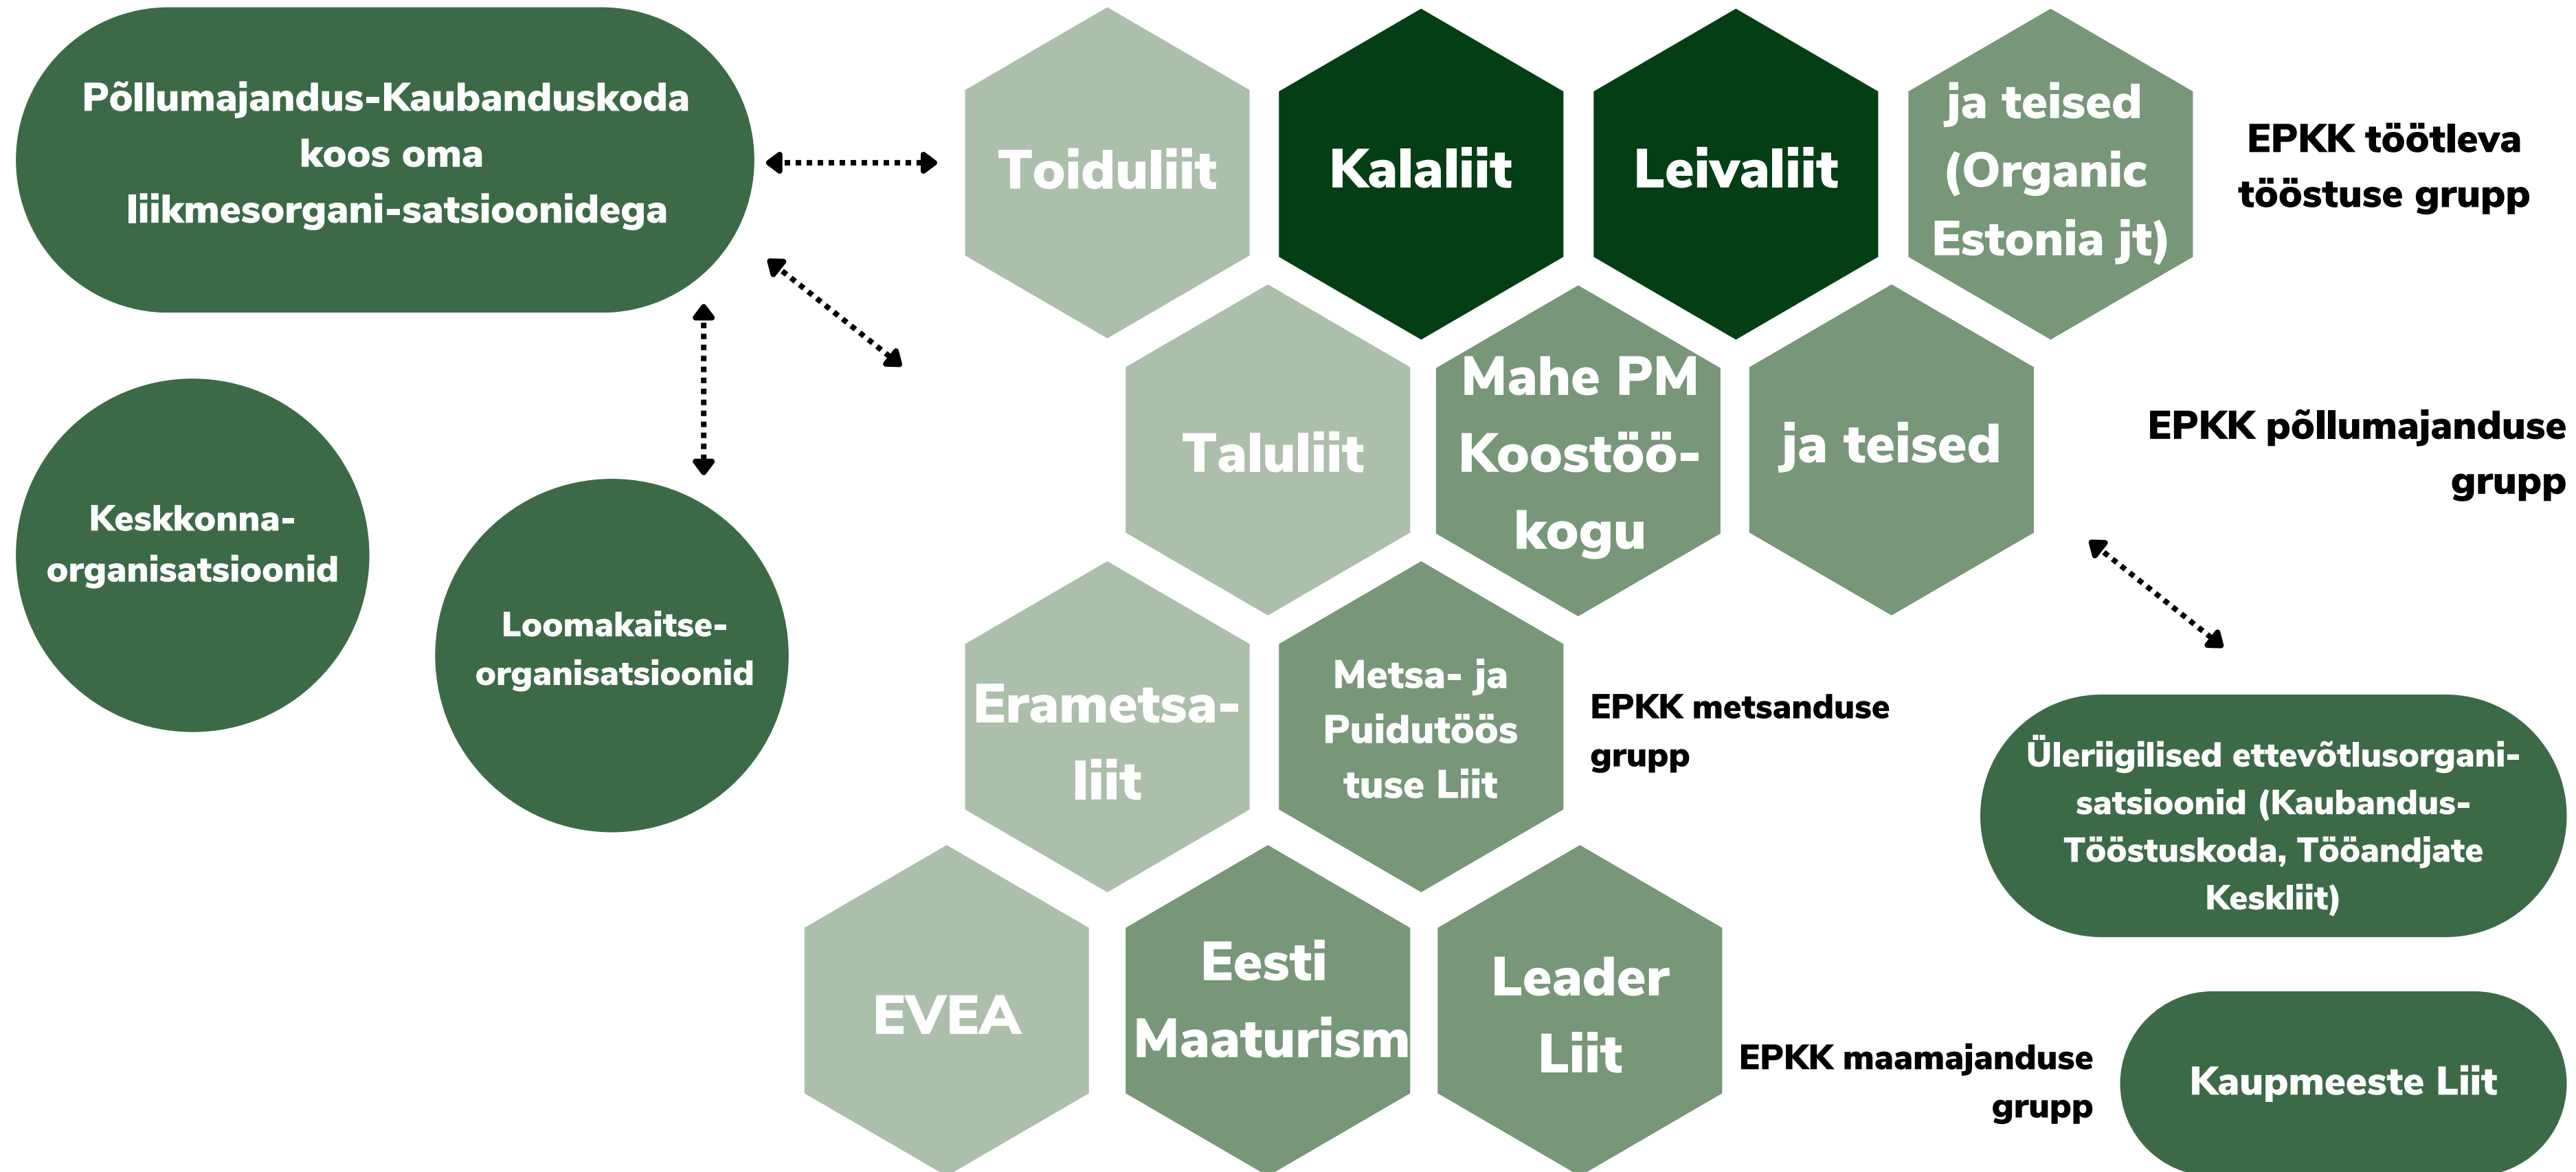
Põllumajandus-Kaubanduskoda koos oma liikmesorgani-satsioonidega

Toiduliit

Kalaliit

Leivaliit

ja teised (Organic Estonia jt)

EPKK töötleva tööstuse grupp

Taluliit

Mahe PM Koostöö-kogu

ja teised

EPKK põllumajanduse grupp

Keskkonna-organisatsioonid

Loomakaitse-organisatsioonid

Erametsa-liit

Metsa- ja Puidutöös tuse Liit

EPKK metsanduse grupp

Üleriigilised ettevõtlusorgani-satsioonid (Kaubandus-Tööstuskoda, Tööandjate Keskliit)

EVEA

Eesti Maaturism

Leader Liit

EPKK maamajanduse grupp

Kaupmeeste Liit